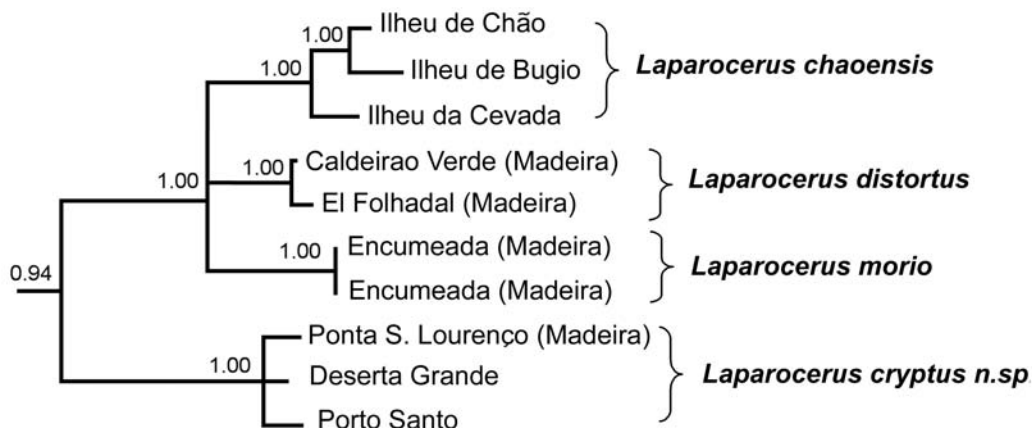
1.00
Ilheu de Chão
1.00
Ilheu de Bugio
Laparocerus chaoensis
Ilheu da Cevada
1.00
Caldeirao Verde (Madeira)
1.00
Laparocerus distortus
El Folhadal (Madeira)
1.00
Encumeada (Madeira)
Laparocerus morio
0.94
Encumeada (Madeira)
Ponta S. Lourenço (Madeira)
1.00
Deserta Grande
Laparocerus cryptus n.sp.
Porto Santo